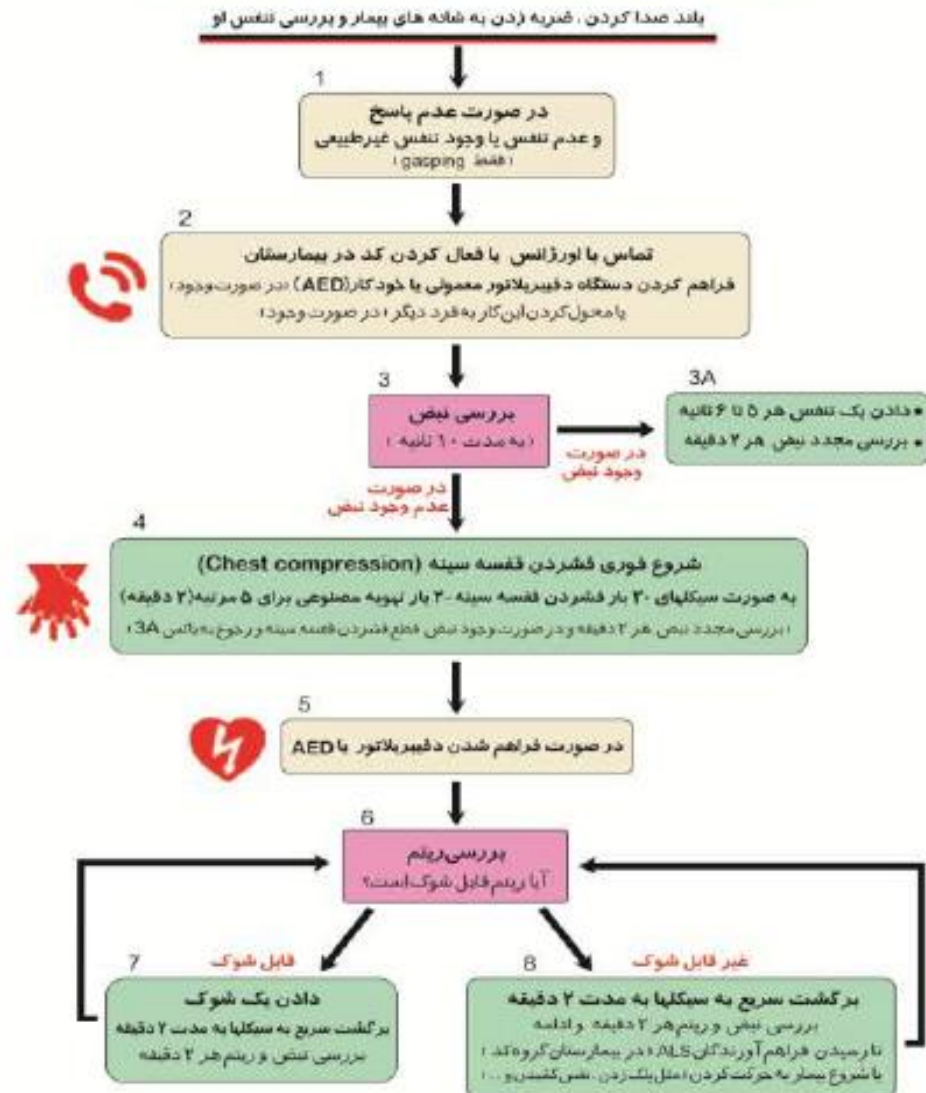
بلند صدا کردن، ضربه زدن به شانه های بیمار و بررسی تنفس او

1
در صورت عدم پاسخ
و عدم تنفس یا وجود تنفس غیرطبیعی
( فقط gasping )

2
تماس با اورژانس یا فعال کردن کد در بیمارستان
فراهم کردن دستگاه دفیبریلاتور معمولی یا خودکار (AED) ( در صورت وجود )
یا محول کردن این کار به فرد دیگر ( در صورت وجود )

3
بررسی نبض
( به مدت ۱۰ ثانیه )

در صورت وجود نبض

3A
• دادن یک تنفس هر ۵ تا ۶ ثانیه
• بررسی مجدد نبض هر ۲ دقیقه

در صورت عدم وجود نبض

4
شروع فوری فشردن قفسه سینه (Chest compression)
به صورت سیکلهای ۳۰ بار فشردن قفسه سینه - ۲ بار تهویه مصنوعی برای ۵ مرتبه (۲ دقیقه)
( بررسی مجدد نبض هر ۲ دقیقه و در صورت وجود نبض قطع فشردن قفسه سینه و رجوع به باکس 3A )

5
در صورت فراهم شدن دفیبریلاتور یا AED

6
بررسی ریتم
آیا ریتم قابل شوک است؟

قابل شوک
7
دادن یک شوک
برگشت سریع به سیکلها به مدت ۲ دقیقه
بررسی نبض و ریتم هر ۲ دقیقه

غیر قابل شوک
8
برگشت سریع به سیکلها به مدت ۲ دقیقه
بررسی نبض و ریتم هر ۲ دقیقه و ادامه
تا رسیدن فراهم آورندگان ALS ( در بیمارستان گروه کد )
یا شروع بیمار به حرکت کردن ( مثل پلک زدن، نفس کشیدن و ... )